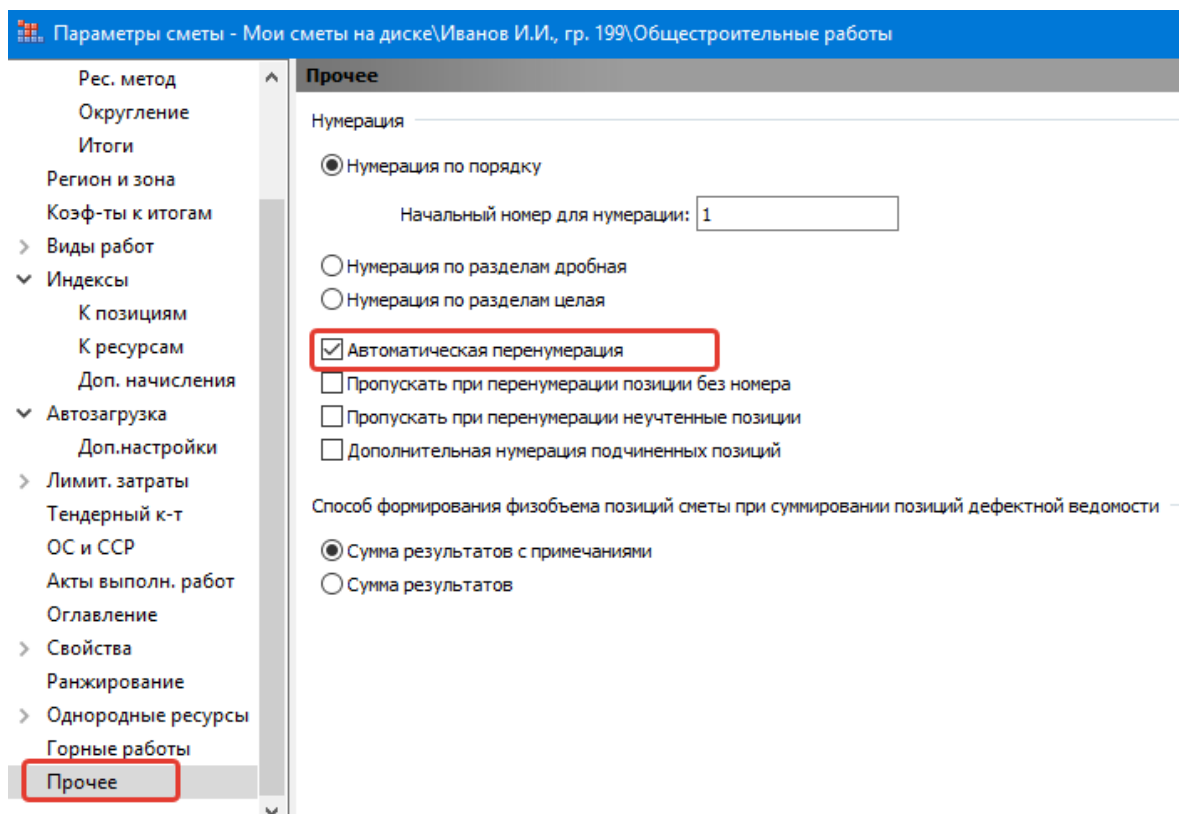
Параметры сметы - Мои сметы на диске\Иванов И.И., гр. 199\Общестроительные работы

Рес. метод
Округление
Итоги
Регион и зона
Коэф-ты к итогам
Виды работ
Индексы
К позициям
К ресурсам
Доп. начисления
Автозагрузка
Доп.настройки
Лимит. затраты
Тендерный к-т
ОС и ССР
Акты выполн. работ
Оглавление
Свойства
Ранжирование
Однородные ресурсы
Горные работы
Прочее

Прочее

Нумерация

Нумерация по порядку

Начальный номер для нумерации: 1

Нумерация по разделам дробная
Нумерация по разделам целая

Автоматическая перенумерация
Пропускать при перенумерации позиции без номера
Пропускать при перенумерации неучтенные позиции
Дополнительная нумерация подчиненных позиций

Способ формирования физобъема позиций сметы при суммировании позиций дефектной ведомости

Сумма результатов с примечаниями
Сумма результатов